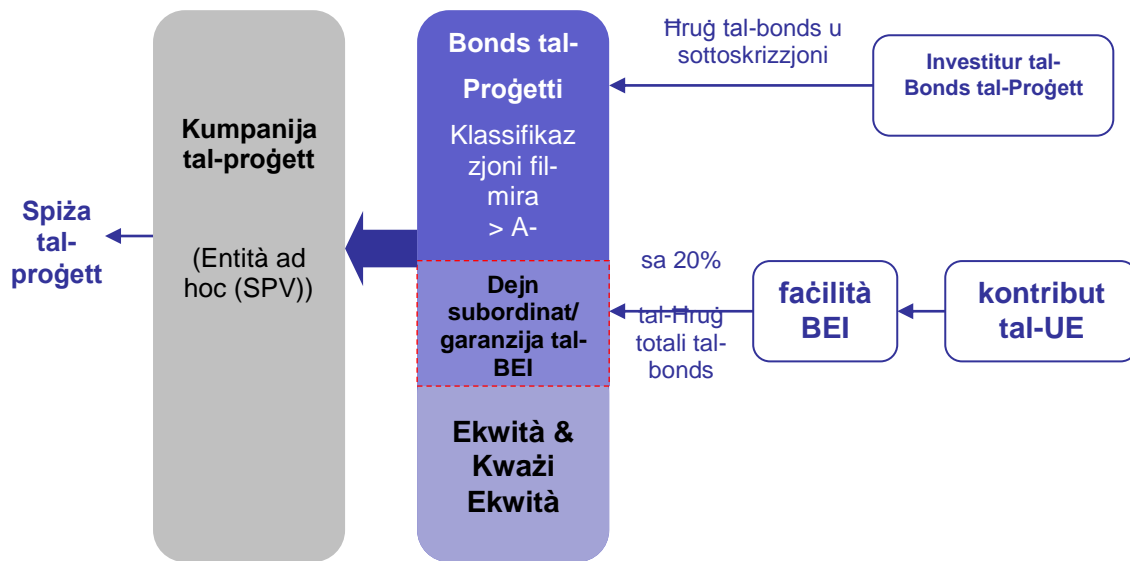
Spiża tal-proġett

Kumpanija tal-proġett

(Entità ad hoc (SPV))

Bonds tal-Proġetti

Klassifikazzjoni fil-mira > A-

Dejn subordinat/ garanzija tal-BEI

Ekwità & Kważi Ekwità

Ħruġ tal-bonds u sottoskrizzjoni

Investitur tal-Bonds tal-Proġett

sa 20%

tal-Ħruġ totali tal-bonds

faċilità BEI

kontribut tal-UE